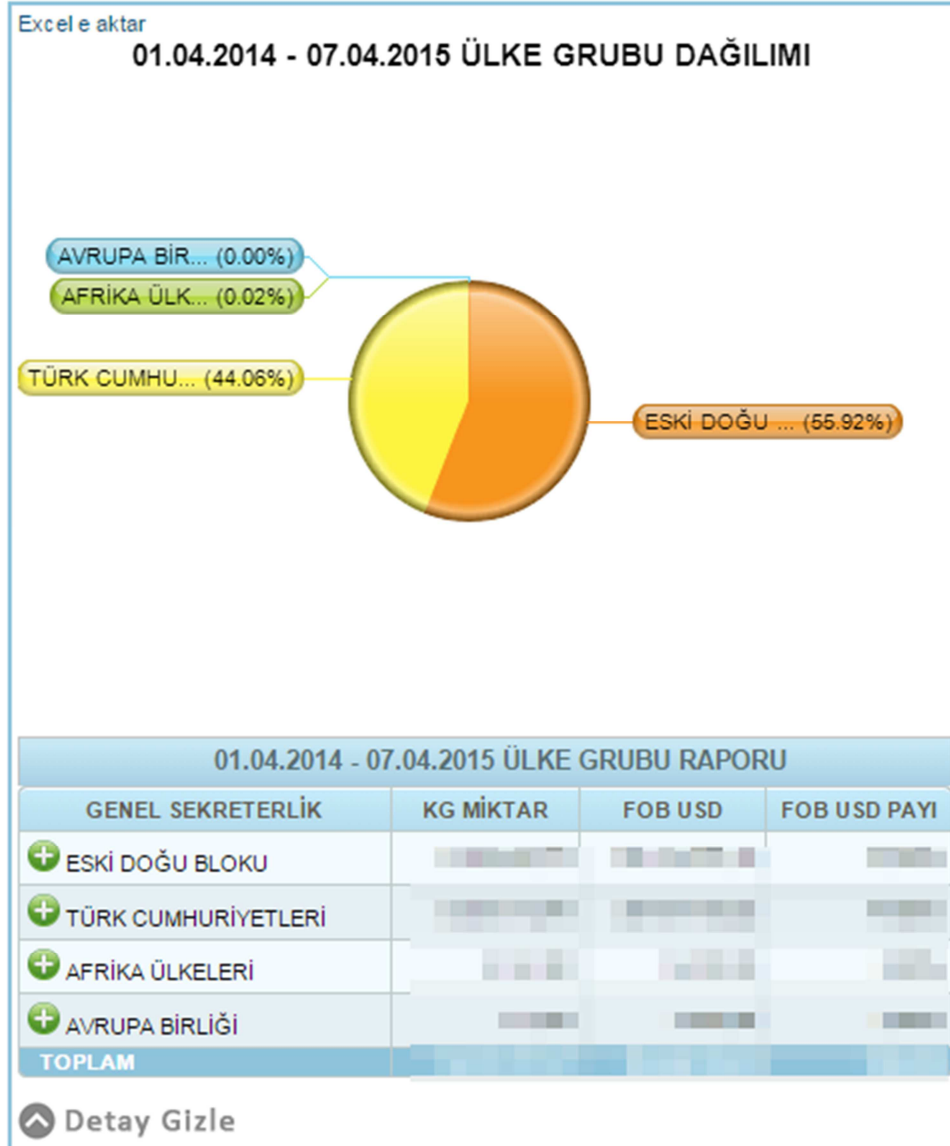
Excel e aktar

01.04.2014 - 07.04.2015 ÜLKE GRUBU DAĞILIMI

AVRUPA BİR... (0.00%)
AFRİKA ÜLK... (0.02%)
TÜRK CUMHU... (44.06%)
ESKİ DOĞU ... (55.92%)

01.04.2014 - 07.04.2015 ÜLKE GRUBU RAPORU

| GENEL SEKRETERLİK | KG MİKTAR | FOB USD | FOB USD PAYI |
|---|---|---|---|
| ESKİ DOĞU BLOKU | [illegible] | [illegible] | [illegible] |
| TÜRK CUMHURİYETLERİ | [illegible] | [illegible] | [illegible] |
| AFRİKA ÜLKELERİ | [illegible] | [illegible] | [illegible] |
| AVRUPA BİRLİĞİ | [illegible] | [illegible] | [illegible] |
| TOPLAM | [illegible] | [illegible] | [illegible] |

Detay Gizle